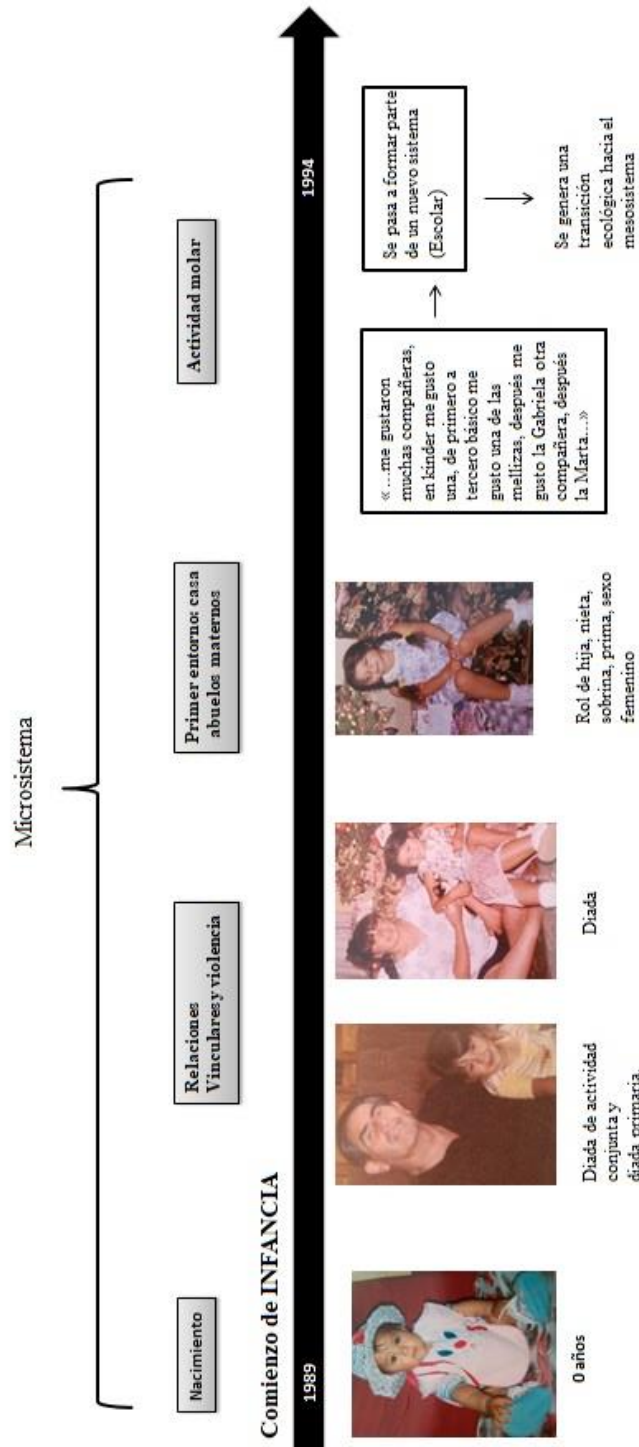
Microsistema

Nacimiento

Relaciones Vinculares y violencia

Primer entorno: casa abuelos maternos

Actividad molar

Comienzo de INFANCIA

1989

1994

0 años

Diada de actividad conjunta y diada primaria

Diada

Rol de hija, nieta, sobrina, prima, sexo femenino

« …me gustaron muchas compañeras, en kinder me gusto una, de primero a tercero básico me gusto una de las mellizas, después me gusto la Gabriela otra compañera, después la Marta…»

Se pasa a formar parte de un nuevo sistema (Escolar)

Se genera una transición ecológica hacia el mesosistema